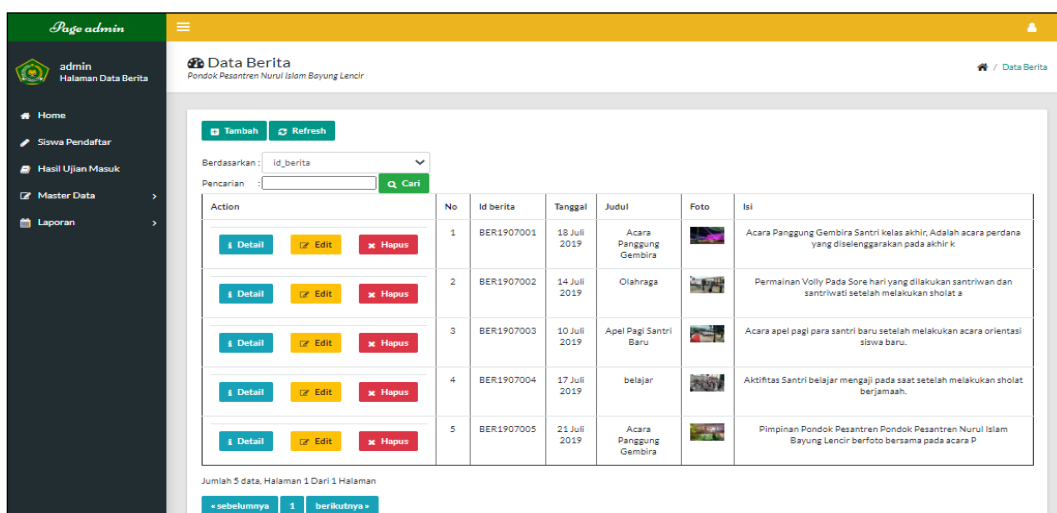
Page admin

admin
Halaman Data Berita

Home
Siswa Pendaftar
Hasil Ujian Masuk
Master Data
Laporan

Data Berita
Pondok Pesantren Nurul Islam Bayung Lencir

Data Berita

Tambah
Refresh

Berdasarkan : id_berita

Pencarian :
Cari

| Action | No | Id berita | Tanggal | Judul | Foto | Isi |
|---|---|---|---|---|---|---|
| Detail Edit Hapus | 1 | BER1907001 | 18 Juli 2019 | Acara Panggung Gembira | | Acara Panggung Gembira Santri kelas akhir, Adalah acara perdana yang diselenggarakan pada akhir k |
| Detail Edit Hapus | 2 | BER1907002 | 14 Juli 2019 | Olahraga | | Permainan Volly Pada Sore hari yang dilakukan santriwan dan santriwati setelah melakukan sholat a |
| Detail Edit Hapus | 3 | BER1907003 | 10 Juli 2019 | Apel Pagi Santri Baru | | Acara apel pagi para santri baru setelah melakukan acara orientasi siswa baru. |
| Detail Edit Hapus | 4 | BER1907004 | 17 Juli 2019 | belajar | | Aktifitas Santri belajar mengaji pada saat setelah melakukan sholat berjamaah. |
| Detail Edit Hapus | 5 | BER1907005 | 21 Juli 2019 | Acara Panggung Gembira | | Pimpinan Pondok Pesantren Pondok Pesantren Nurul Islam Bayung Lencir berfoto bersama pada acara P |

Jumlah 5 data, Halaman 1 Dari 1 Halaman

« sebelumnya
1
berikutnya »